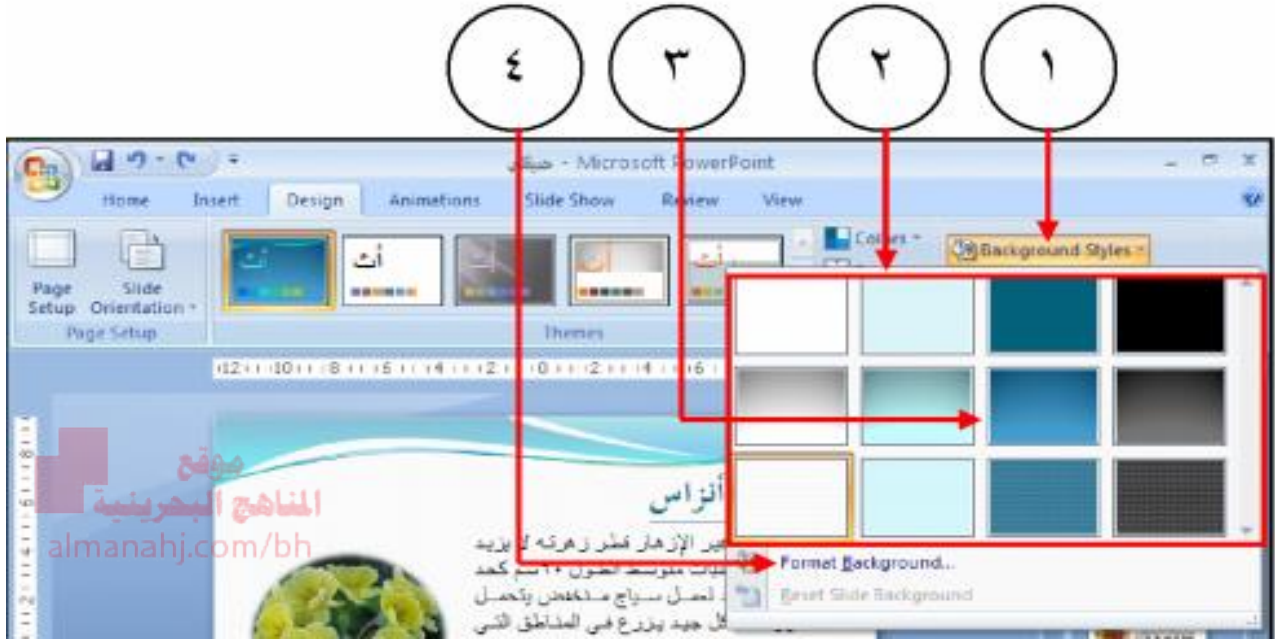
٤ ٣ ٢ ١

حيتان - Microsoft PowerPoint

Home Insert Design Animations Slide Show Review View

Page Setup Slide Orientation

Page Setup

أث أث أث

Themes

Colors

Background Styles

12 10 8 6 4 2 0 2 4 6

موقع المناهج البحرينية almanahj.com/bh

أنزاس

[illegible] الأزهار قطر زهرته لا يزيد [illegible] متوسط الطول ١٢ سم كما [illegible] سياج منخفض يتحمل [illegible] جيد يزرع في المناطق التي

Format Background...

Reset Slide Background